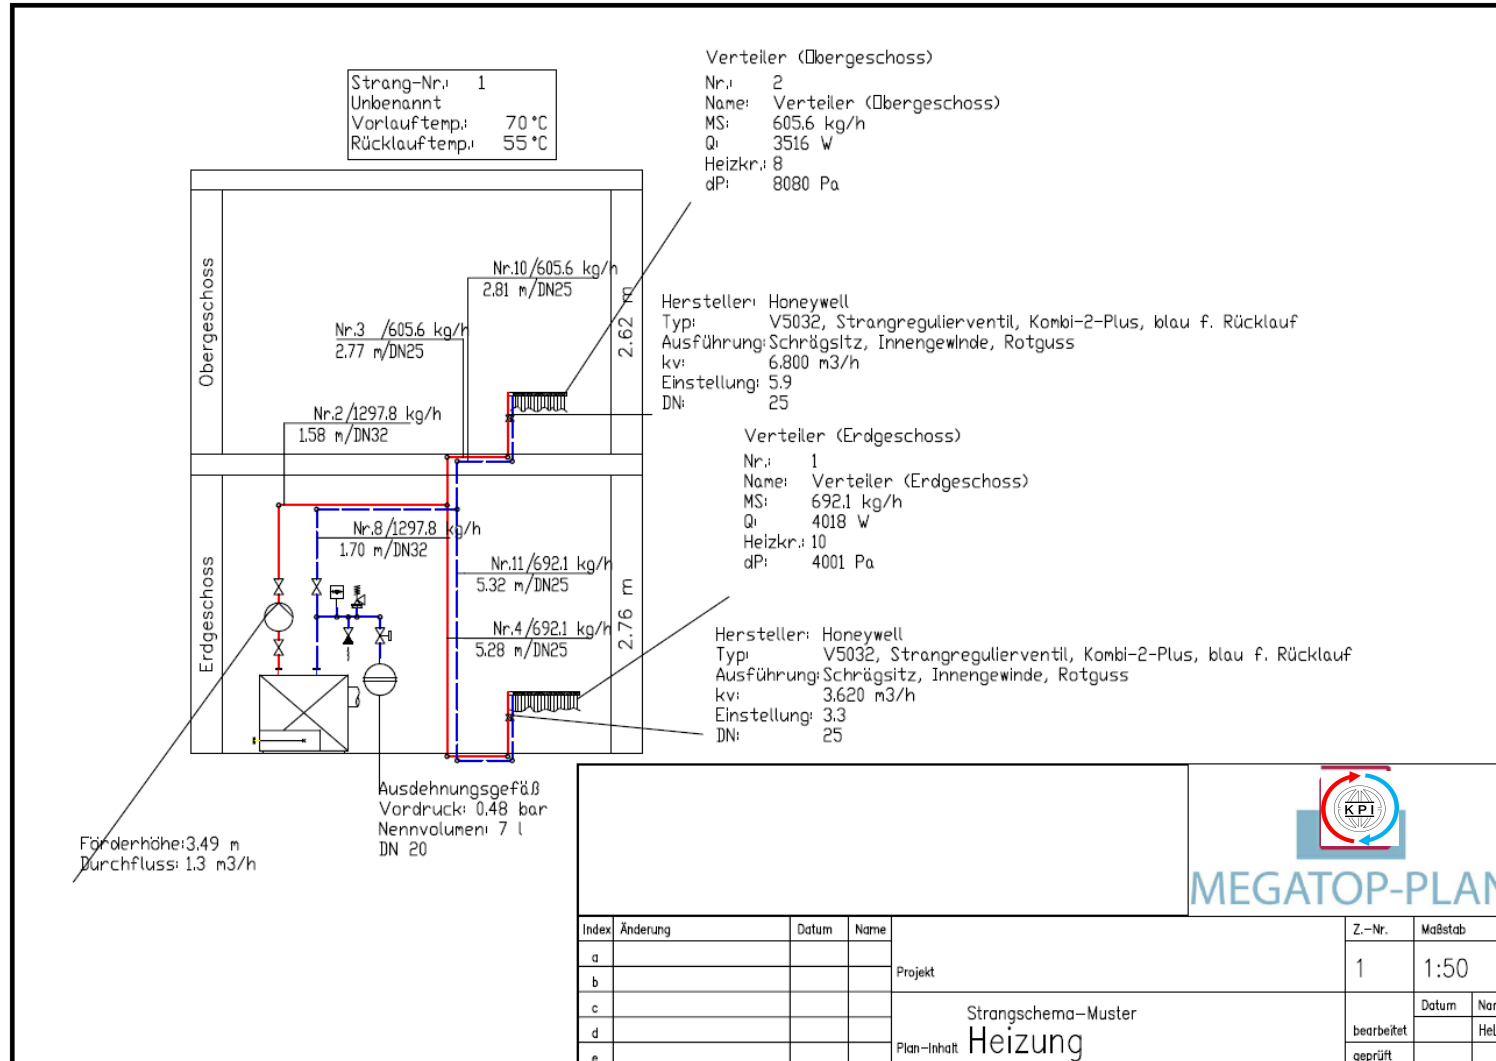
Strang-Nr.: 1
Unbenannt
Vorlauftemp.: 70 °C
Rücklauftemp.: 55 °C

Verteiler (Obergeschoss)
Nr.: 2
Name: Verteiler (Obergeschoss)
MS: 605.6 kg/h
Q: 3516 W
Heizkr.: 8
dP: 8080 Pa

Obergeschoss

Nr.10 /605.6 kg/h
2.81 m/DN25

Nr.3 /605.6 kg/h
2.77 m/DN25

2.62 m

Hersteller: Honeywell
Typ: V5032, Strangregulierventil, Kombi-2-Plus, blau f. Rücklauf
Ausführung: Schrägsitz, Innengewinde, Rotguss
kv: 6.800 m3/h
Einstellung: 5.9
DN: 25

Nr.2 /1297.8 kg/h
1.58 m/DN32

Verteiler (Erdgeschoss)
Nr.: 1
Name: Verteiler (Erdgeschoss)
MS: 692.1 kg/h
Q: 4018 W
Heizkr.: 10
dP: 4001 Pa

Nr.8 /1297.8 kg/h
1.70 m/DN32

Nr.11 /692.1 kg/h
5.32 m/DN25

Erdgeschoss

2.76 m

Nr.4 /692.1 kg/h
5.28 m/DN25

Hersteller: Honeywell
Typ: V5032, Strangregulierventil, Kombi-2-Plus, blau f. Rücklauf
Ausführung: Schrägsitz, Innengewinde, Rotguss
kv: 3.620 m3/h
Einstellung: 3.3
DN: 25

Ausdehnungsgefäß
Vordruck: 0.48 bar
Nennvolumen: 7 l
DN 20

Förderhöhe: 3.49 m
Durchfluss: 1.3 m3/h

KPI
MEGATOP-PLAN

| Index | Änderung | Datum | Name |
|---|---|---|---|
| a | | | |
| b | | | |
| c | | | |
| d | | | |
| e | | | |

Projekt
Z.-Nr. 1
Maßstab 1:50
Datum
Nar
bearbeitet Hel
geprüft
Strangschema-Muster
Plan-Inhalt Heizung